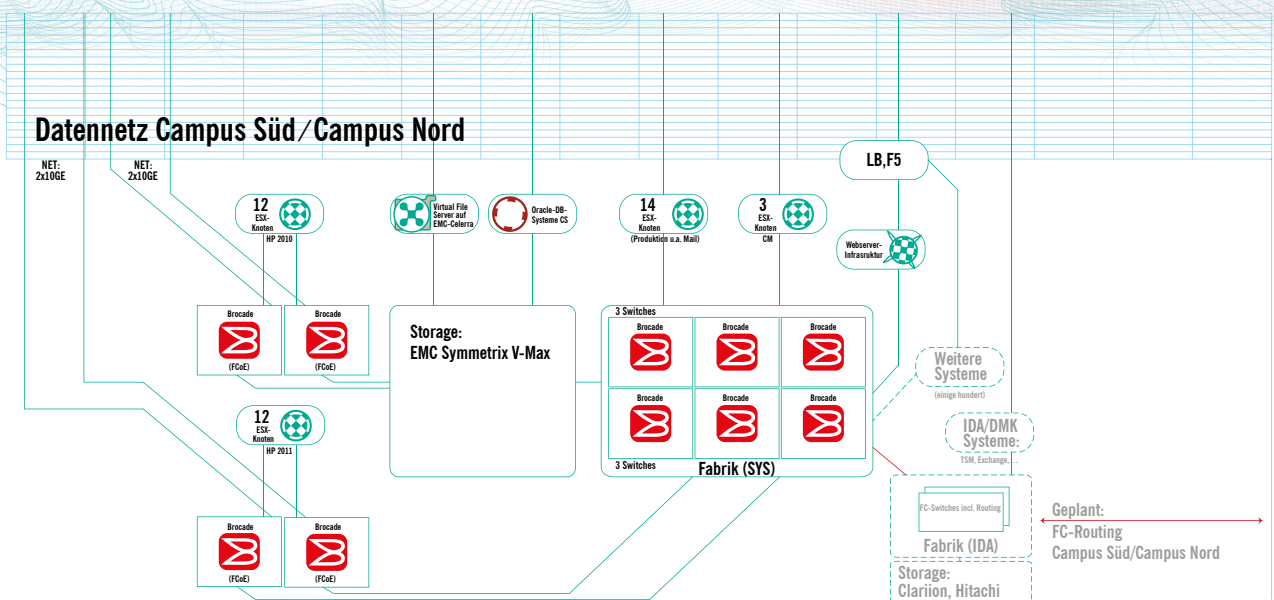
Datennetz Campus Süd/Campus Nord

NET: 2x10GE

NET: 2x10GE

12 ESX-Knoten HP 2010

Virtual File Server auf EMC-Celerra

Oracle-DB-Systeme CS

14 ESX-Knoten (Produktion u.a. Mail)

3 ESX-Knoten CM

LB,F5

Webserver-Infrasruktur

Brocade (FCoE)

Brocade (FCoE)

Storage: EMC Symmetrix V-Max

3 Switches

Brocade

Brocade

Brocade

Brocade

Brocade

Brocade

3 Switches

Fabrik (SYS)

Weitere Systeme (einige hundert)

IDA/DMK Systeme: TSM, Exchange...

12 ESX-Knoten HP 2011

Brocade (FCoE)

Brocade (FCoE)

FC-Switches incl. Routing

Fabrik (IDA)

Storage: Clariion, Hitachi

Geplant: FC-Routing Campus Süd/Campus Nord